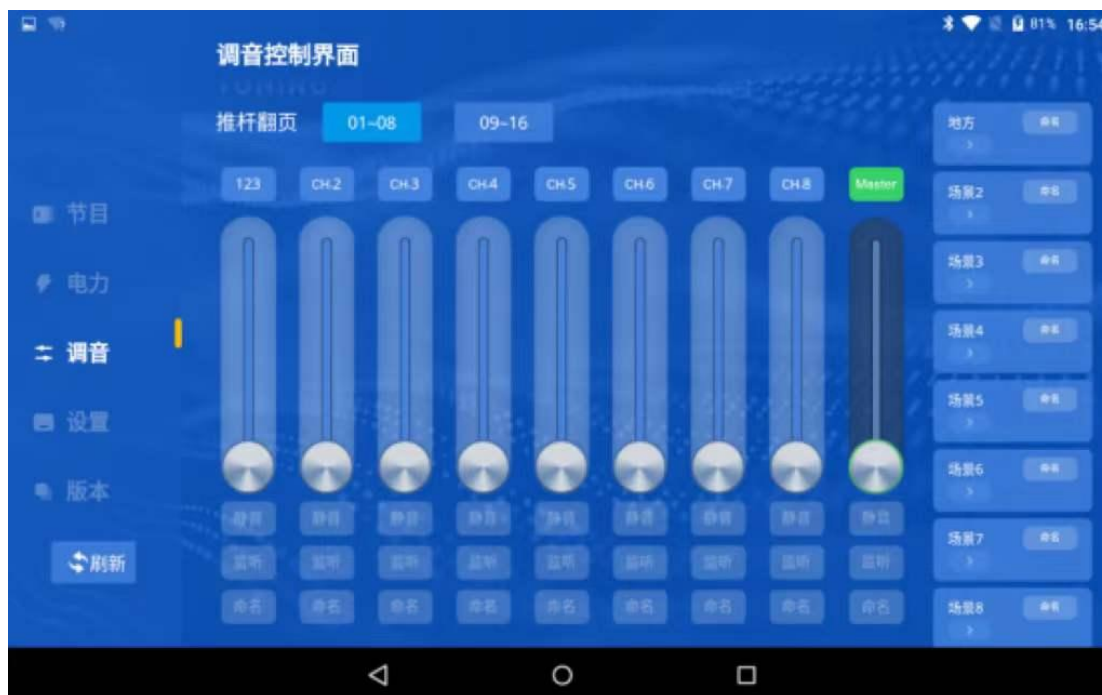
81% 16:54

调音控制界面

TUNING

推杆翻页 01~08 09~16

123 CH.2 CH.3 CH.4 CH.5 CH.6 CH.7 CH.8 Master

节目
电力
调音
设置
版本

刷新

静音 静音 静音 静音 静音 静音 静音 静音 静音
监听 监听 监听 监听 监听 监听 监听 监听 监听
命名 命名 命名 命名 命名 命名 命名 命名 命名

地方 命名
场景2 命名
场景3 命名
场景4 命名
场景5 命名
场景6 命名
场景7 命名
场景8 命名